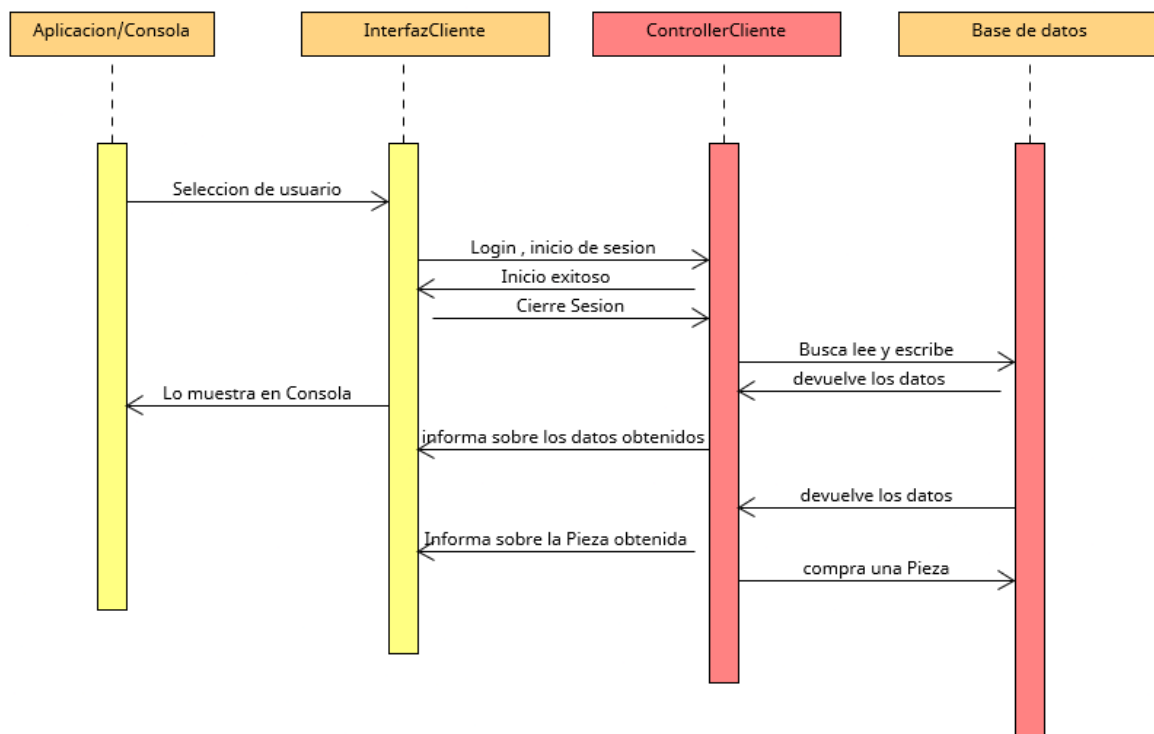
Aplicacion/Consola

InterfazCliente

ControllerCliente

Base de datos

Seleccion de usuario

Login , inicio de sesion

Inicio exitoso

Cierre Sesion

Busca lee y escribe

devuelve los datos

Lo muestra en Consola

informa sobre los datos obtenidos

devuelve los datos

Informa sobre la Pieza obtenida

compra una Pieza